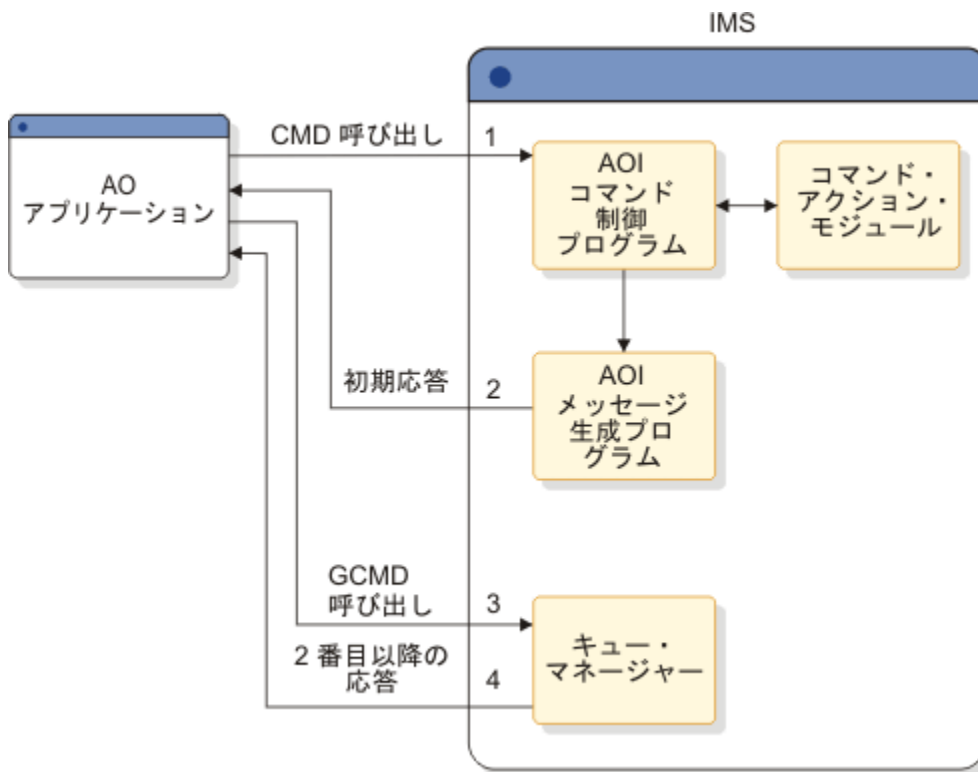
IMS

AO
アプリケーション

CMD 呼び出し
1

AOI
コマンド
制御
プログラム

コマンド・
アクション・
モジュール

初期応答
2

AOI
メッセージ
生成プロ
グラム

GCMD
呼び出し
3

2 番目以降の
応答
4

キュー・
マネージャー